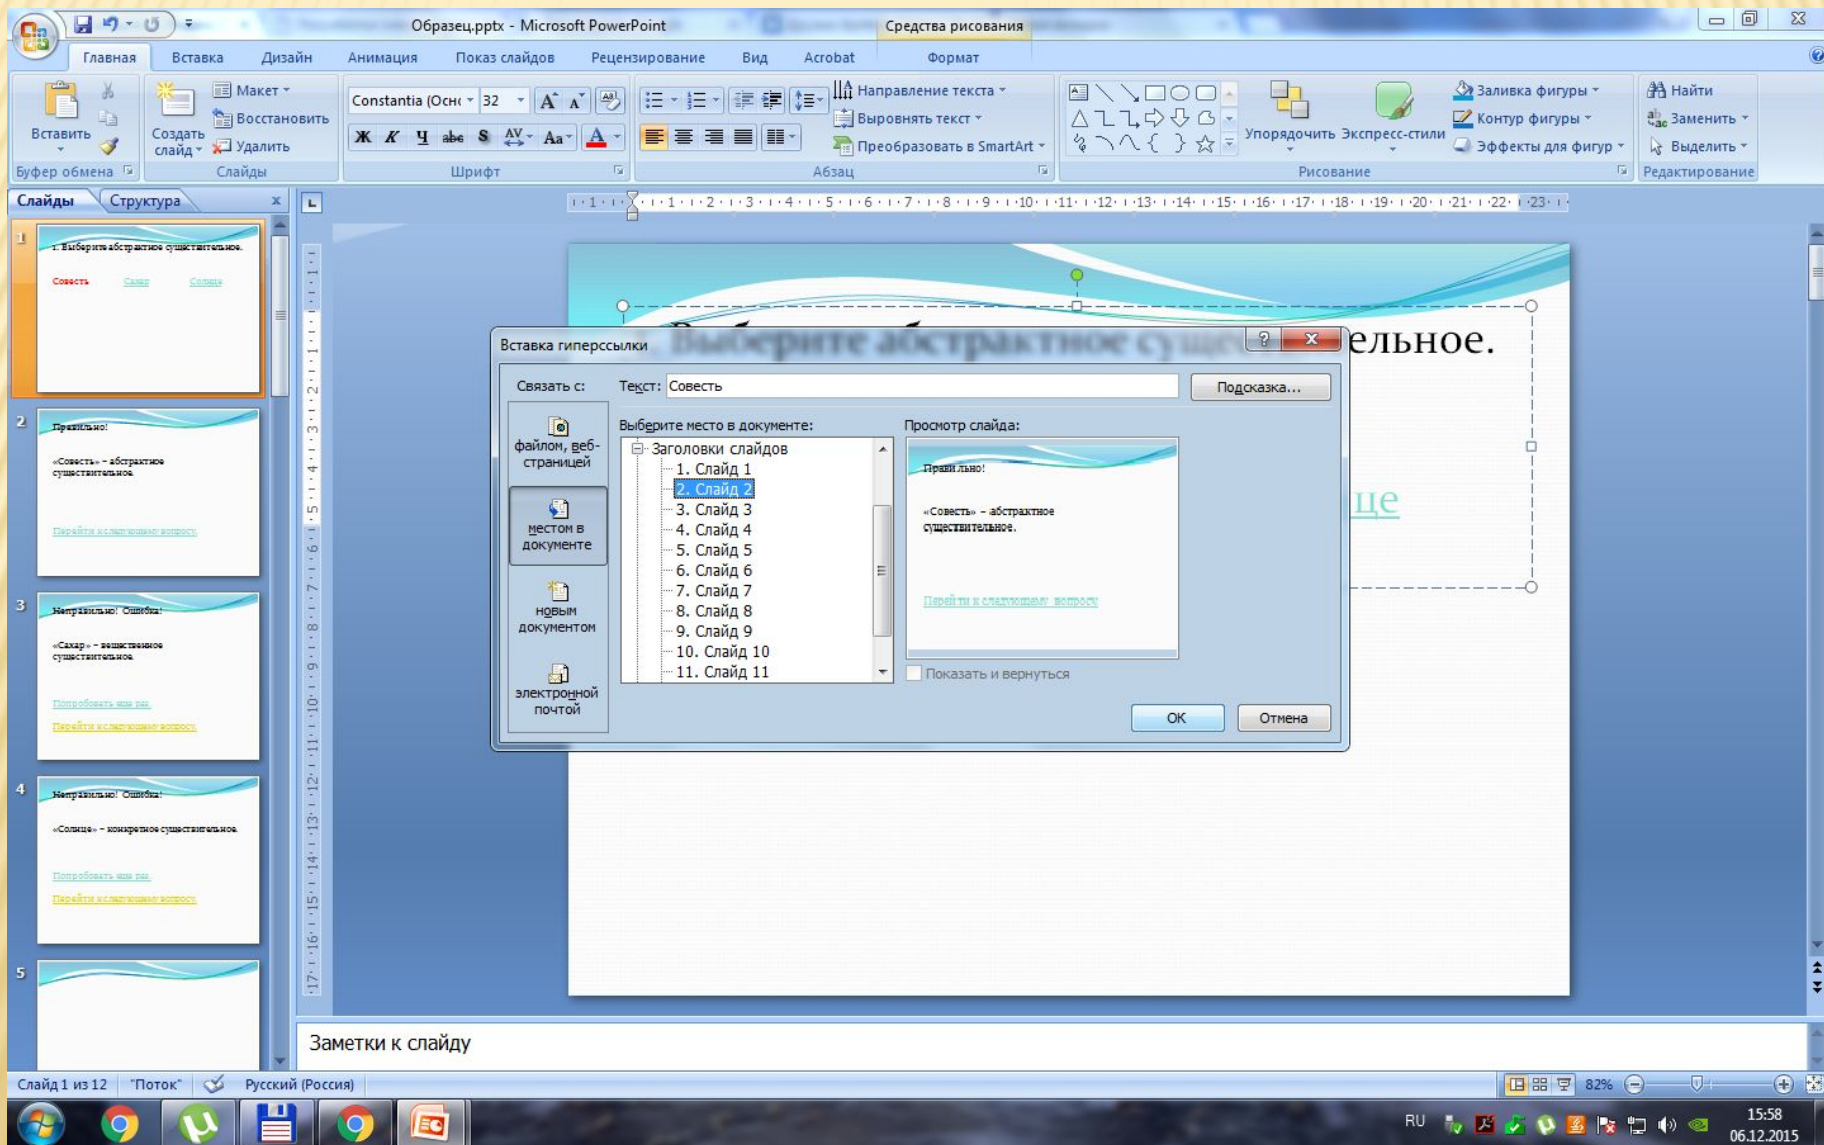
Образец.pptx - Microsoft PowerPoint

Средства рисования

Главная Вставка Дизайн Анимация Показ слайдов Рецензирование Вид Acrobat Формат

Вставить
Буфер обмена
Создать слайд
Макет
Восстановить
Удалить
Слайды
Constantia (Осн 32
Шрифт
Направление текста
Выровнять текст
Преобразовать в SmartArt
Абзац
Упорядочить Экспресс-стили
Заливка фигуры
Контур фигуры
Эффекты для фигур
Рисование
Найти
Заменить
Выделить
Редактирование

Слайды Структура

1. Выберите абстрактное существительное.
Совесть Сахар Солнце

Правильно!
«Совесть» – абстрактное существительное.
Перейти к следующему вопросу

Неправильно! Ошибка!
«Сахар» – вещественное существительное.
Попробовать еще раз
Перейти к следующему вопросу

Неправильно! Ошибка!
«Солнце» – конкретное существительное.
Попробовать еще раз
Перейти к следующему вопросу

ельное.

це

Вставка гиперссылки

Связать с:
файлом, веб-страницей
местом в документе
новым документом
электронной почтой

Текст: Совесть
Подсказка...

Выберите место в документе:
Заголовки слайдов
1. Слайд 1
2. Слайд 2
3. Слайд 3
4. Слайд 4
5. Слайд 5
6. Слайд 6
7. Слайд 7
8. Слайд 8
9. Слайд 9
10. Слайд 10
11. Слайд 11

Просмотр слайда:
Правильно!
«Совесть» – абстрактное существительное.
Перейти к следующему вопросу

Показать и вернуться

ОК Отмена

Заметки к слайду

Слайд 1 из 12 "Поток" Русский (Россия) 82%

RU 15:58 06.12.2015